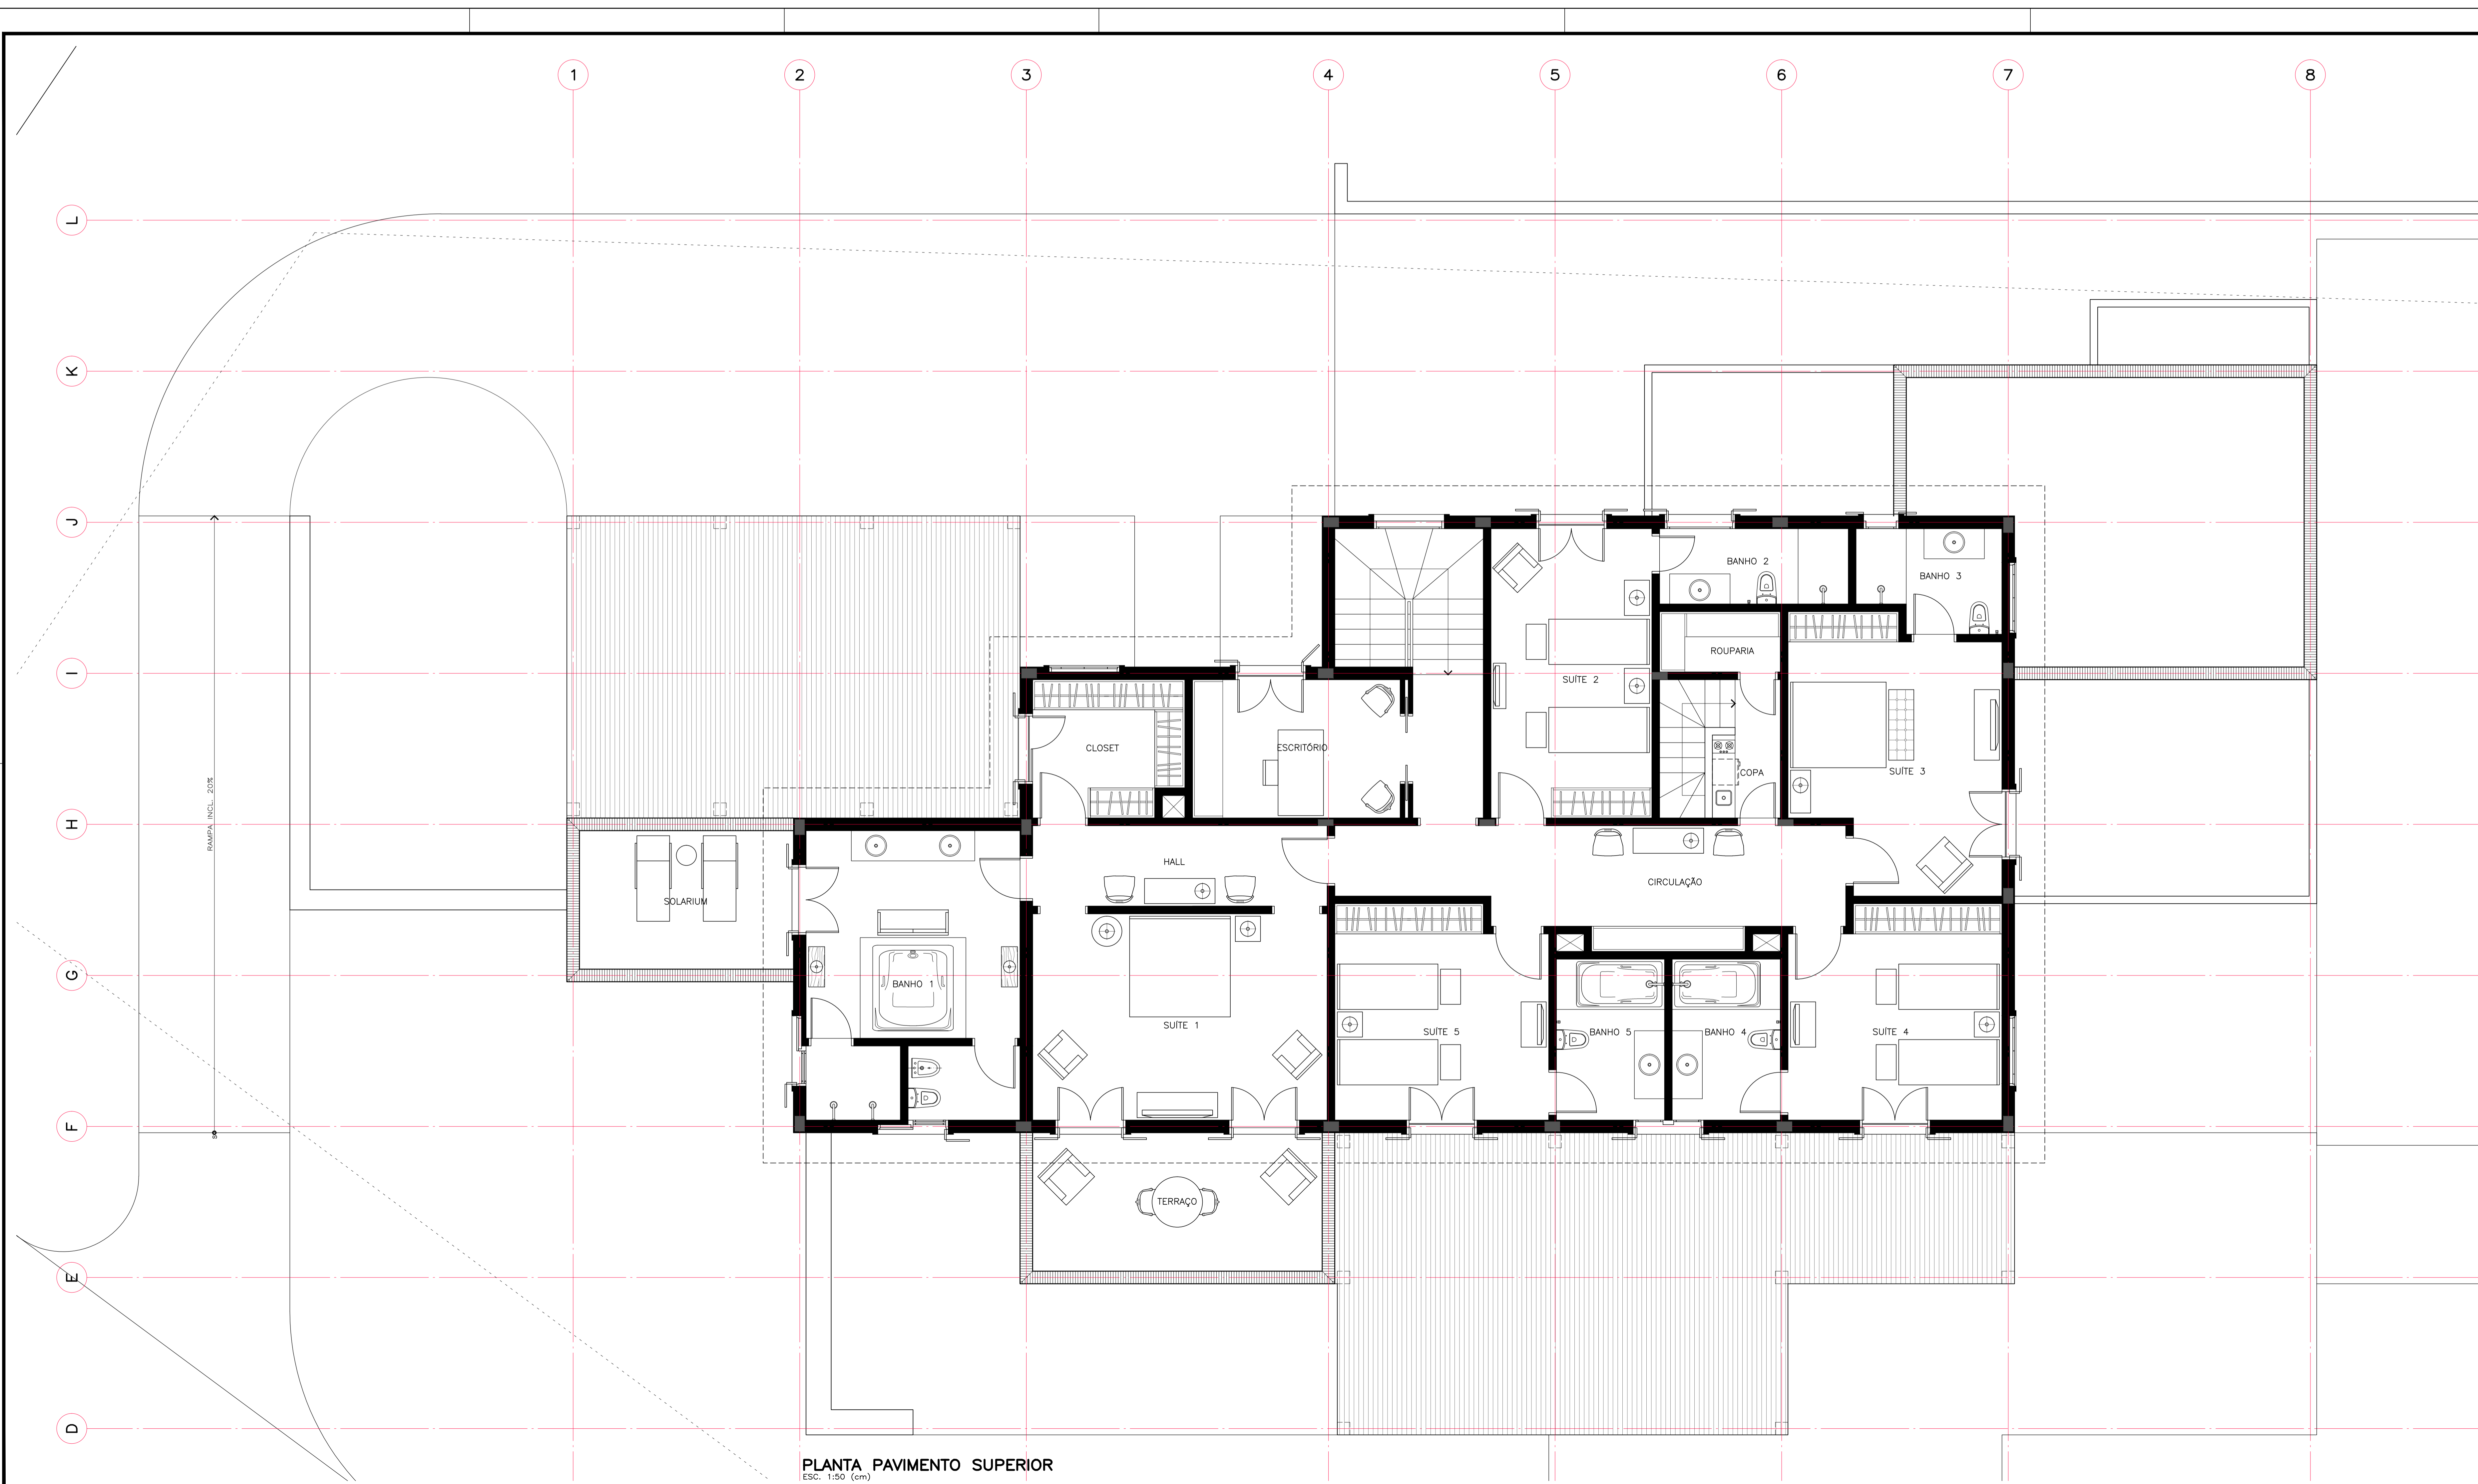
1
2
3
4
5
6
7
8

L
K
J
I
H
G
F
E
D

RAMPA INCL. 20%

BANHO 2
BANHO 3
ROUPARIA
SUÍTE 2
CLOSET
ESCRITÓRIO
COPA
SUÍTE 3
HALL
CIRCULAÇÃO
SOLARIUM
BANHO 1
SUÍTE 1
SUÍTE 5
BANHO 5
BANHO 4
SUÍTE 4
TERRAÇO

PLANTA PAVIMENTO SUPERIOR
ESC. 1:50 (cm)